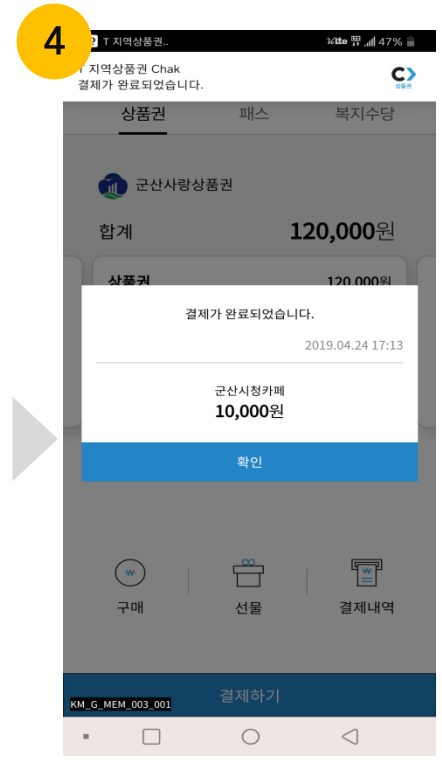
4

T 지역상품권..

47%

T 지역상품권 Chak
결제가 완료되었습니다.

상품권

상품권 | 패스 | 복지수당

군산사랑상품권

합계 120,000원

상품권 120,000원

결제가 완료되었습니다.

2019.04.24 17:13

군산시청카페
10,000원

확인

₩

구매 | 선물 | 결제내역

KM_G_MEM_003_001

결제하기